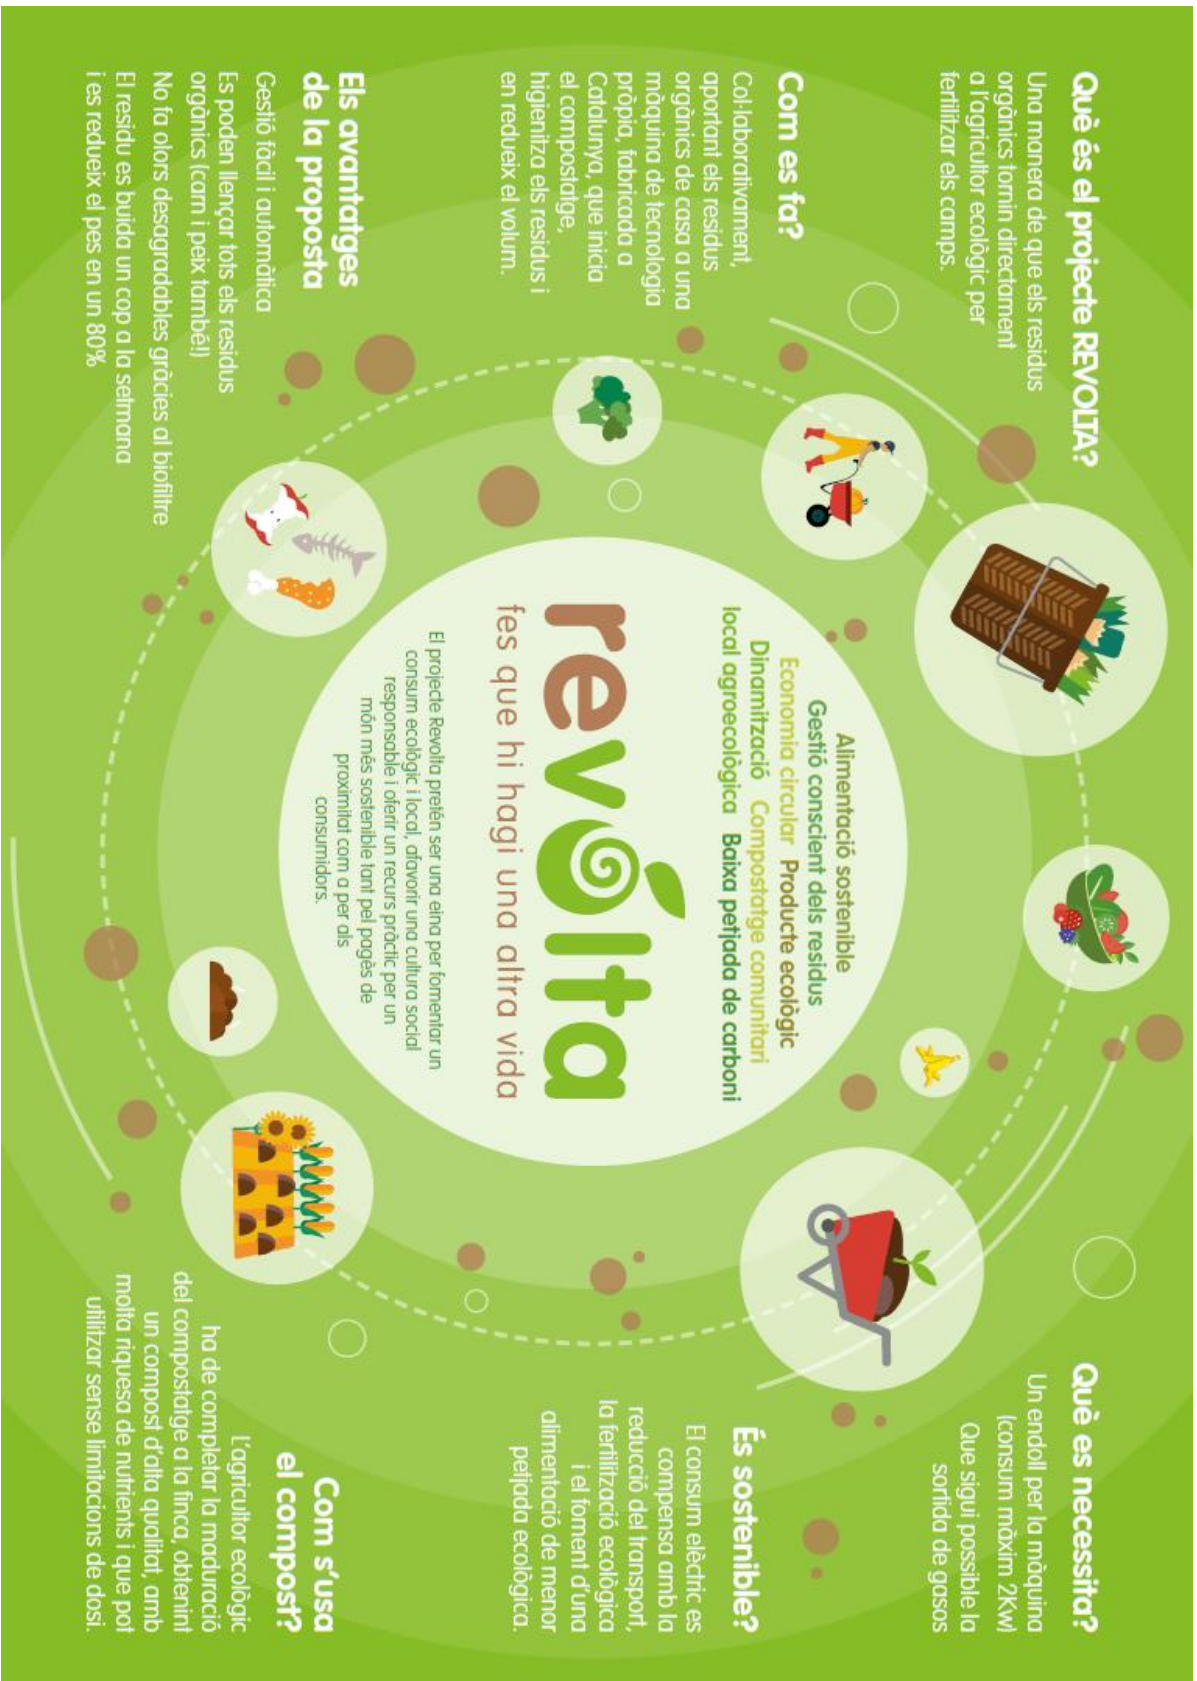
Què és el projecte REVOLTA?
Una manera de que els residus orgànics tornin directament a l'agricultor ecològic per fertilitzar els camps.

Com es fa?
Col·laborativament, aportant els residus orgànics de casa a una màquina de tecnologia pròpia, fabricada a Catalunya, que inicia el compostatge, higienitza els residus i en redueix el volum.

Els avantatges de la proposta
Gestió fàcil i automàtica
Es poden llençar tots els residus orgànics (carn i peix també!)
No fa olors desagradables gràcies al biofiltre
El residu es buida un cop a la setmana i es redueix el pes en un 80%

Alimentació sostenible
Gestió conscient dels residus
Economia circular Producte ecològic
Dinamització Compostatge comunitari
local agroecològica Baixa petjada de carboni

revolta
fes que hi hagi una altra vida

El projecte Revolta pretén ser una eina per fomentar un consum ecològic i local, afavorir una cultura social responsable i oferir un recurs pràctic per un món més sostenible tant pel pagès de proximitat com a per als consumidors.

Què es necessita?
Un endoll per la màquina (consum màxim 2Kw)
Que sigui possible la sortida de gasos

És sostenible?
El consum elèctric es compensa amb la reducció del transport, la fertilització ecològica i el foment d'una alimentació de menor petjada ecològica.

Com s'usa el compost?
L'agricultor ecològic ha de completar la maduració del compostatge a la finca, obtenint un compost d'alta qualitat, amb molta riquesa de nutrients i que pot utilitzar sense limitacions de dosi.